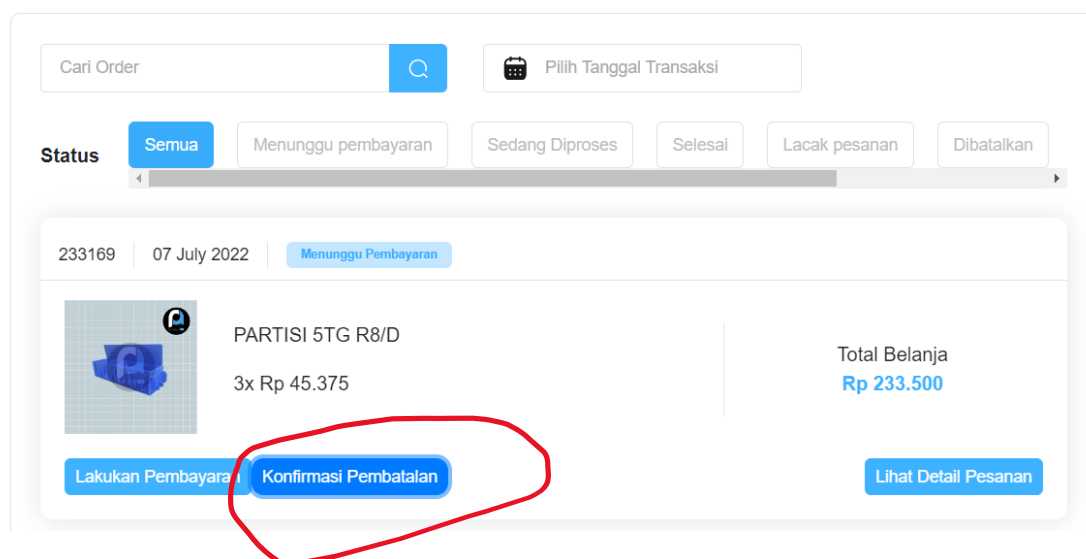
Cari Order

Pilih Tanggal Transaksi

Status

Semua

Menunggu pembayaran

Sedang Diproses

Selesai

Lacak pesanan

Dibatalkan

233169

07 July 2022

Menunggu Pembayaran

PARTISI 5TG R8/D

3x Rp 45.375

Total Belanja

Rp 233.500

Lakukan Pembayara

Konfirmasi Pembatalan

Lihat Detail Pesanan